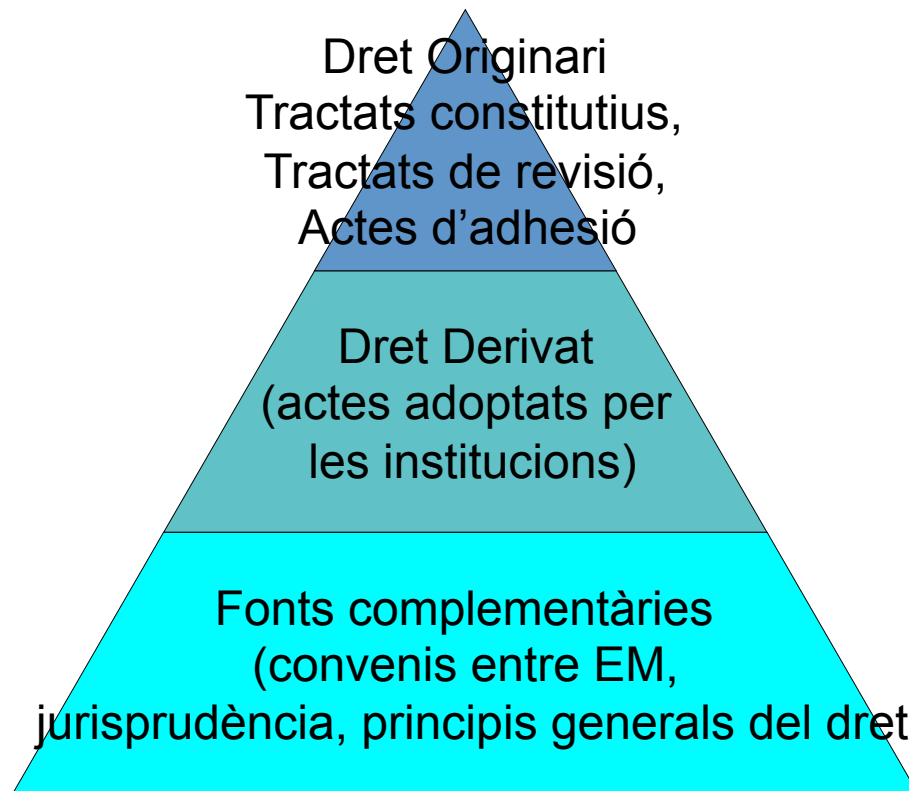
Dret Originari
Tractats constitutius,
Tractats de revisió,
Actes d’adhesió

Dret Derivat
(actes adoptats per
les institucions)

Fonts complementàries
(convenis entre EM,
jurisprudència, principis generals del dret